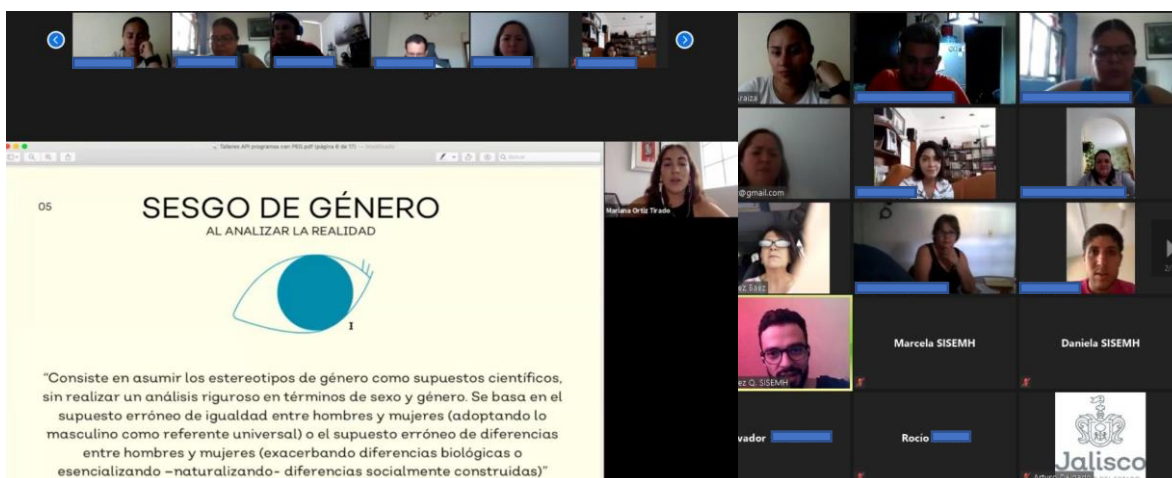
Talleres API programas con PEG.pdf (página 6 de 17)

05

SESGO DE GÉNERO

AL ANALIZAR LA REALIDAD

"Consiste en asumir los estereotipos de género como supuestos científicos, sin realizar un análisis riguroso en términos de sexo y género. Se basa en el supuesto erróneo de igualdad entre hombres y mujeres (adoptando lo masculino como referente universal) o el supuesto erróneo de diferencias entre hombres y mujeres (exacerbando diferencias biológicas o esencializando –naturalizando- diferencias socialmente construidas)"

Mariana Ortiz Tirado

araiza

@gmail.com

ez Tèez

ez Q. SISEMH

Marcela SISEMH

Daniela SISEMH

vador

Rocío

Arturo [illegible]

Jalisco